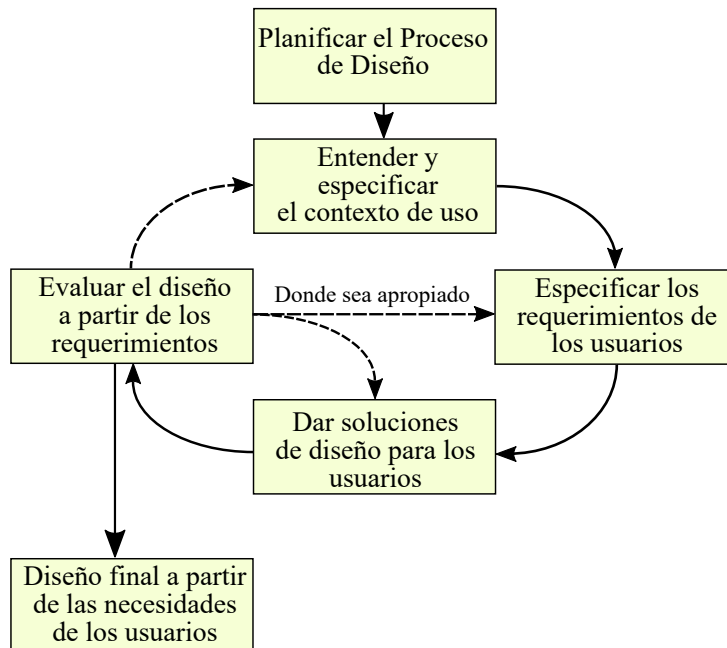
Planificar el Proceso de Diseño

Entender y especificar el contexto de uso

Evaluar el diseño a partir de los requerimientos

Donde sea apropiado

Especificar los requerimientos de los usuarios

Dar soluciones de diseño para los usuarios

Diseño final a partir de las necesidades de los usuarios